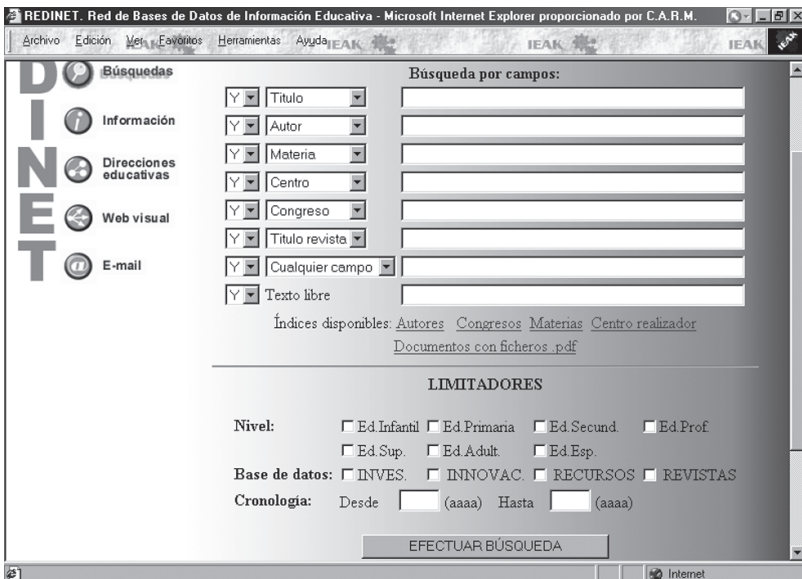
REDINET. Red de Bases de Datos de Información Educativa - Microsoft Internet Explorer proporcionado por C.A.R.M.

Archivo Edición Ver Favoritos Herramientas Ayuda IEAK IEAK IEAK

D I N E T

Búsquedas

Información

Direcciones educativas

Web visual

E-mail

Búsqueda por campos:

Y Titulo

Y Autor

Y Materia

Y Centro

Y Congreso

Y Titulo revista

Y Cualquier campo

Y Texto libre

Índices disponibles: Autores Congresos Materias Centro realizador

Documentos con ficheros .pdf

LIMITADORES

Nivel: Ed.Infantil Ed.Primaria Ed.Secund. Ed.Prof. Ed.Sup. Ed.Adult. Ed.Esp.

Base de datos: INVES. INNOVAC. RECURSOS REVISTAS

Cronología: Desde (aaaa) Hasta (aaaa)

EFECTUAR BÚSQUEDA

Internet